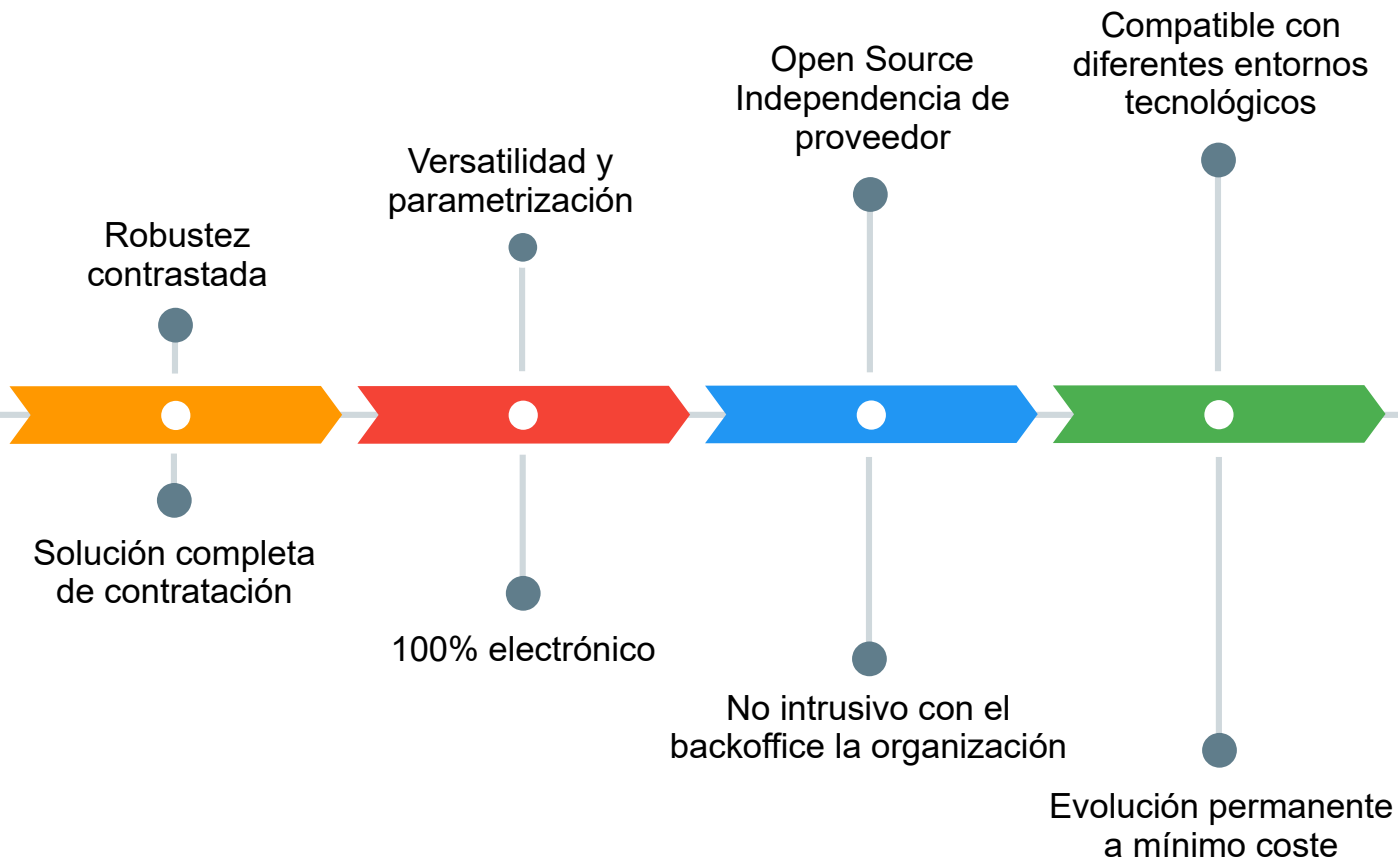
Robustez contrastada

Solución completa de contratación

Versatilidad y parametrización

100% electrónico

Open Source Independencia de proveedor

No intrusivo con el backoffice la organización

Compatible con diferentes entornos tecnológicos

Evolución permanente a mínimo coste